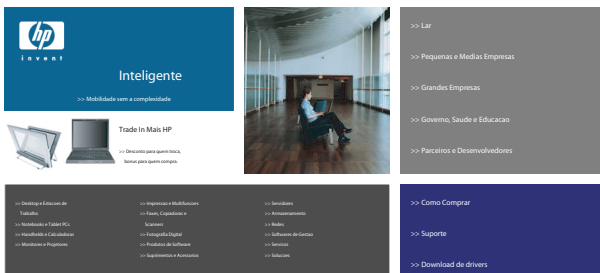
hp
i n v e n t

Inteligente

>> Mobilidade sem a complexidade

Trade In Mais HP

>> Desconto para quem troca, bonus para quem compra.

>> Lar

>> Pequenas e Medias Empresas

>> Grandes Empresas

>> Governo, Saude e Educacao

>> Parceiros e Desenvolvedores

>> Desktop e Estacoes de Trabalho

>> Notebooks e Tablet PCs

>> Handhelds e Calculadoras

>> Monitores e Projetores

>> Impressoras e Multifuncoes

>> Faxes, Copiadoras e Scanners

>> Fotografia Digital

>> Produtos de Software

>> Suprimentos e Acessorios

>> Servidores

>> Armazenamento

>> Redes

>> Softwares de Gestao

>> Servicos

>> Solucoes

>> Como Comprar

>> Suporte

>> Download de drivers